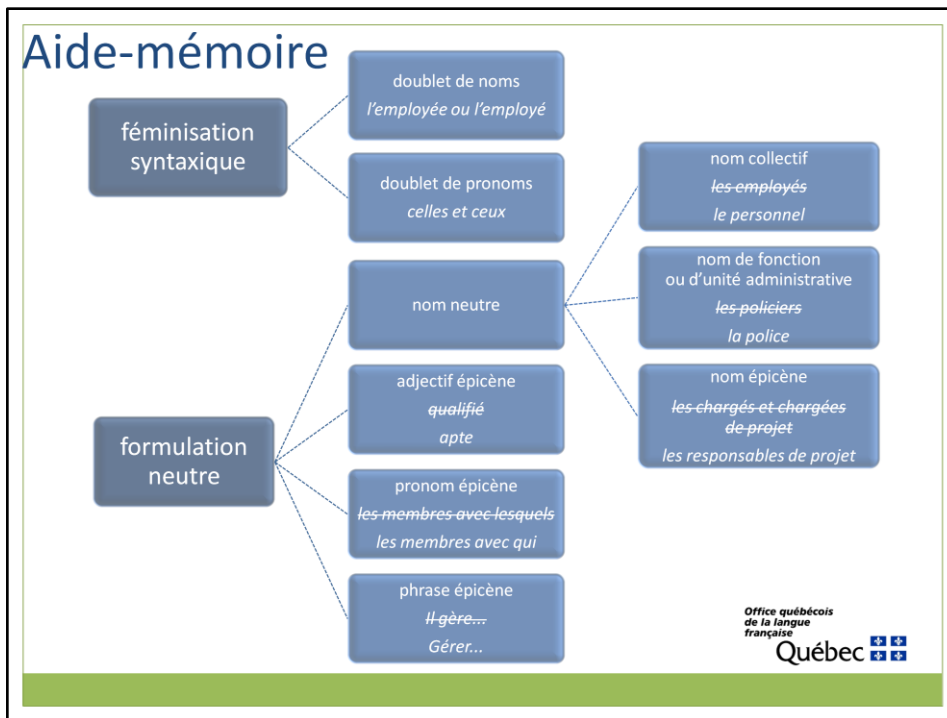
Aide-mémoire

féminisation syntaxique

doublet de noms
*l'employée ou l'employé*

doublet de pronoms
*celles et ceux*

formulation neutre

nom neutre

nom collectif
~~*les employés*~~
*le personnel*

nom de fonction ou d'unité administrative
~~*les policiers*~~
*la police*

nom épicène
~~*les chargés et chargées de projet*~~
*les responsables de projet*

adjectif épicène
~~*qualifié*~~
*apte*

pronom épicène
~~*les membres avec lesquels*~~
*les membres avec qui*

phrase épicène
~~*Il gère...*~~
*Gérer...*

Office québécois de la langue française
Québec